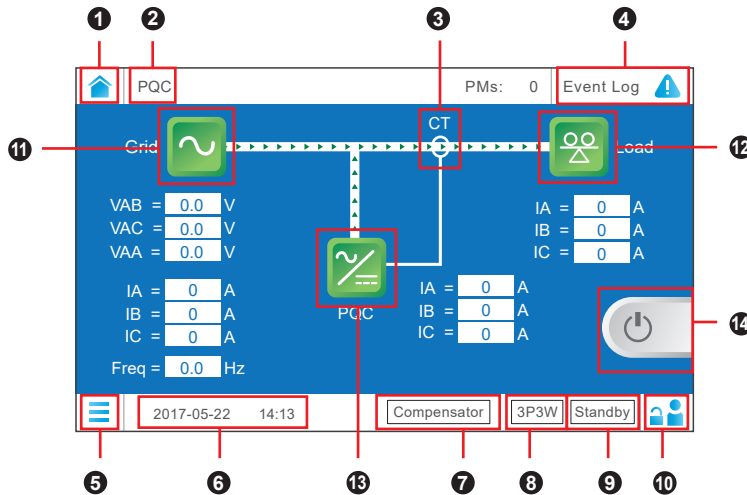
❶ ❷ ❸ ❹

PQC PMs: 0 Event Log

CT

⓫ Grid Load ⓬

VAB = 0.0 V
VAC = 0.0 V
VAA = 0.0 V

IA = 0 A
IB = 0 A
IC = 0 A

IA = 0 A
IB = 0 A
IC = 0 A

PQC

IA = 0 A
IB = 0 A
IC = 0 A

⓮

Freq = 0.0 Hz

2017-05-22 14:13 Compensator 3P3W Standby

❺ ❻ ⓭ ❼ ❽ ❾ ❿